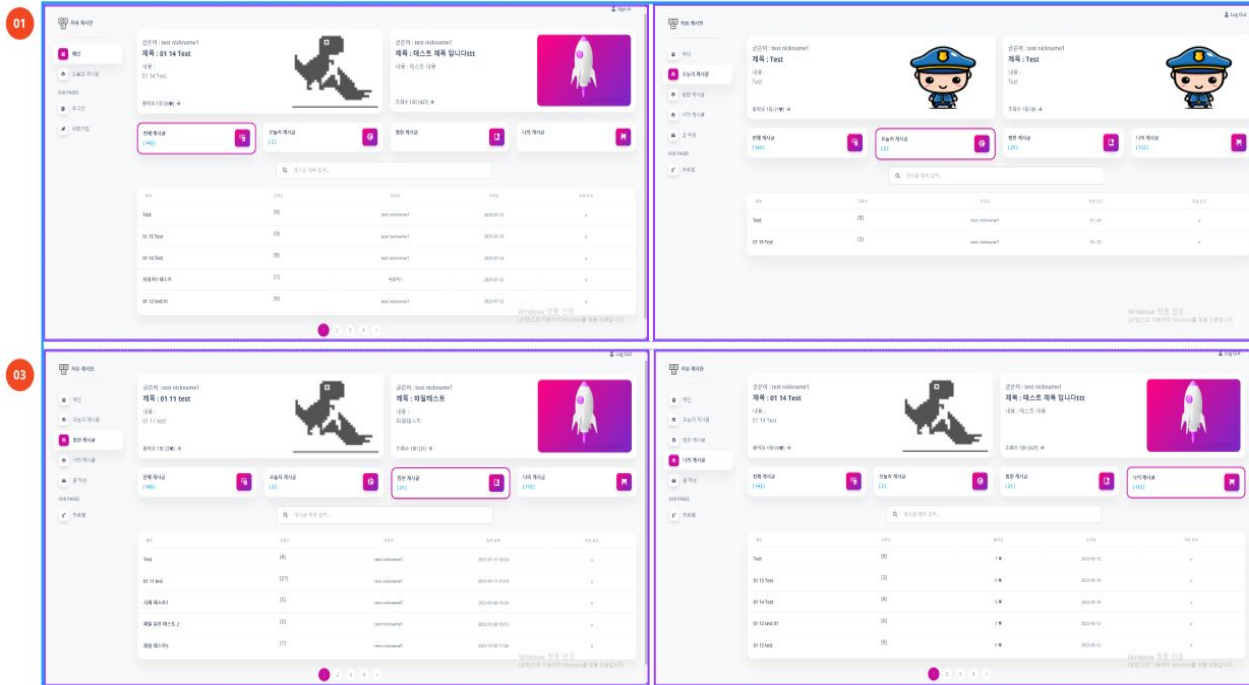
01

자유 게시판

Sign in

메인
오늘의 게시글
SUB PAGES
로그인
회원가입

글쓴이 : test nickname1
제목 : 01 14 Test
내용 :
01 14 Test
좋아요 1일 [0개]

글쓴이 : test nickname1
제목 : 테스트 제목 입니다ttt
내용 : 테스트 내용
조회수 1일 [627]

전체 게시글
[140]

오늘의 게시글
[2]

협업 게시글

나의 게시글

게시글 제목 검색...

| | | | | |
|---|---|---|---|---|
| Test | [8] | test nickname1 | 2023-01-15 | |
| 01 15 Test | [3] | test nickname1 | 2023-01-15 | |
| 01 14 Test | [8] | test nickname1 | 2023-01-14 | |
| 파일저장 테스트 | [1] | 자유맨 | 2023-01-12 | |
| 01 12 test 01 | [8] | test nickname1 | 2023-01-12 | |

1 2 3 4

Windows 정품 인증

자유 게시판

Log Out

메인
오늘의 게시글
협업 게시글
나의 게시글
글 작성
SUB PAGES
프로필

글쓴이 : test nickname1
제목 : Test
내용 :
Test
좋아요 1일 [8]

글쓴이 : test nickname1
제목 : Test
내용 :
Test
조회수 1일 [8]

전체 게시글
[140]

오늘의 게시글
[2]

협업 게시글
[21]

나의 게시글
[102]

게시글 제목 검색...

| | | | | |
|---|---|---|---|---|
| Test | [8] | test nickname1 | 11:47 | |
| 01 15 Test | [3] | test nickname1 | 16:20 | |

Windows 정품 인증

03

자유 게시판

Log Out

메인
오늘의 게시글
협업 게시글
나의 게시글
글 작성
SUB PAGES
프로필

글쓴이 : test nickname1
제목 : 01 11 test
내용 :
01 11 test
좋아요 1일 [2개]

글쓴이 : test nickname1
제목 : 파일테스트
내용 :
파일테스트
조회수 1일 [21]

전체 게시글
[140]

오늘의 게시글
[2]

협업 게시글
[21]

나의 게시글
[102]

게시글 제목 검색...

| | | | | |
|---|---|---|---|---|
| Test | [8] | test nickname1 | | |
| 01 11 test | [21] | test nickname1 | | |
| 사용 테스트1 | [5] | test nickname1 | | |
| 파일 모두 테스트 2 | [2] | test nickname1 | | |
| 파일 테스트 | [1] | test nickname1 | | |

1 2 3 4

Windows 정품 인증

자유 게시판

Log Out

메인
오늘의 게시글
협업 게시글
나의 게시글
글 작성
SUB PAGES
프로필

글쓴이 : test nickname1
제목 : 01 14 Test
내용 :
01 14 Test
좋아요 1일 [0개]

글쓴이 : test nickname1
제목 : 테스트 제목 입니다ttt
내용 : 테스트 내용
조회수 1일 [627]

전체 게시글
[140]

오늘의 게시글
[2]

협업 게시글
[21]

나의 게시글
[102]

게시글 제목 검색...

| | | | | |
|---|---|---|---|---|
| Test | [8] | | 2023-01-15 | |
| 01 15 Test | [3] | | 2023-01-15 | |
| 01 14 Test | [8] | | 2023-01-14 | |
| 01 12 test 01 | [6] | | 2023-01-12 | |
| 01 12 test | [9] | | 2023-01-12 | |

1 2 3 4

Windows 정품 인증